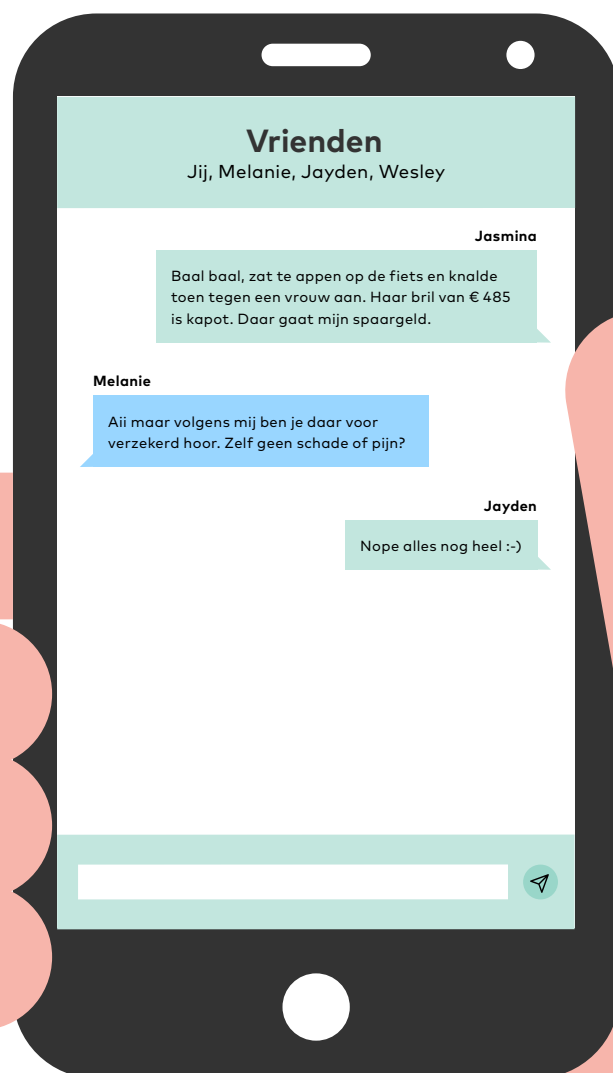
Vrienden
Jij, Melanie, Jayden, Wesley

Jasmina
Baal baal, zat te appen op de fiets en knalde toen tegen een vrouw aan. Haar bril van € 485 is kapot. Daar gaat mijn spaargeld.

Melanie
Aii maar volgens mij ben je daar voor verzekerd hoor. Zelf geen schade of pijn?

Jayden
Nope alles nog heel :-)